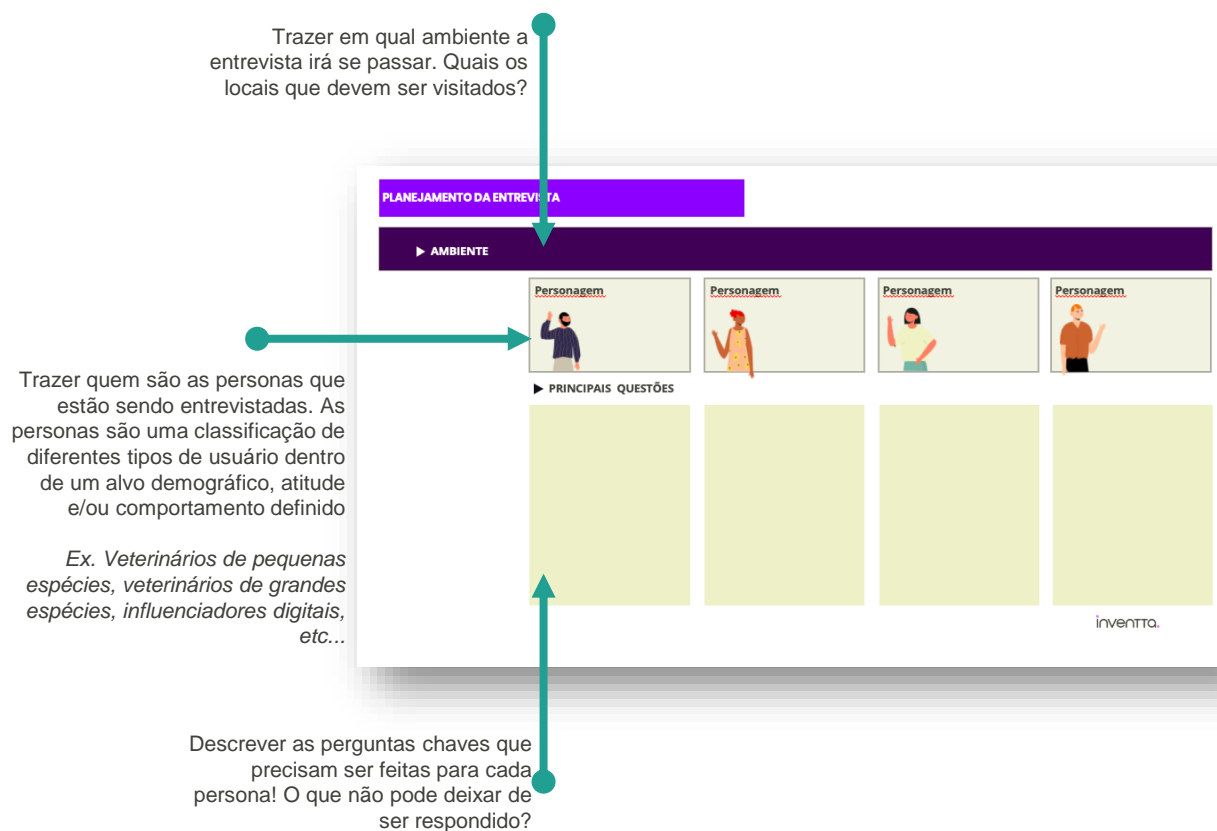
Trazer em qual ambiente a entrevista irá se passar. Quais os locais que devem ser visitados?

PLANEJAMENTO DA ENTREVISTA

▶ AMBIENTE

Personagem

Personagem

Personagem

Personagem

Trazer quem são as personas que estão sendo entrevistadas. As personas são uma classificação de diferentes tipos de usuário dentro de um alvo demográfico, atitude e/ou comportamento definido

*Ex. Veterinários de pequenas espécies, veterinários de grandes espécies, influenciadores digitais, etc...*

▶ PRINCIPAIS QUESTÕES

inventta.

Descrever as perguntas chaves que precisam ser feitas para cada persona! O que não pode deixar de ser respondido?